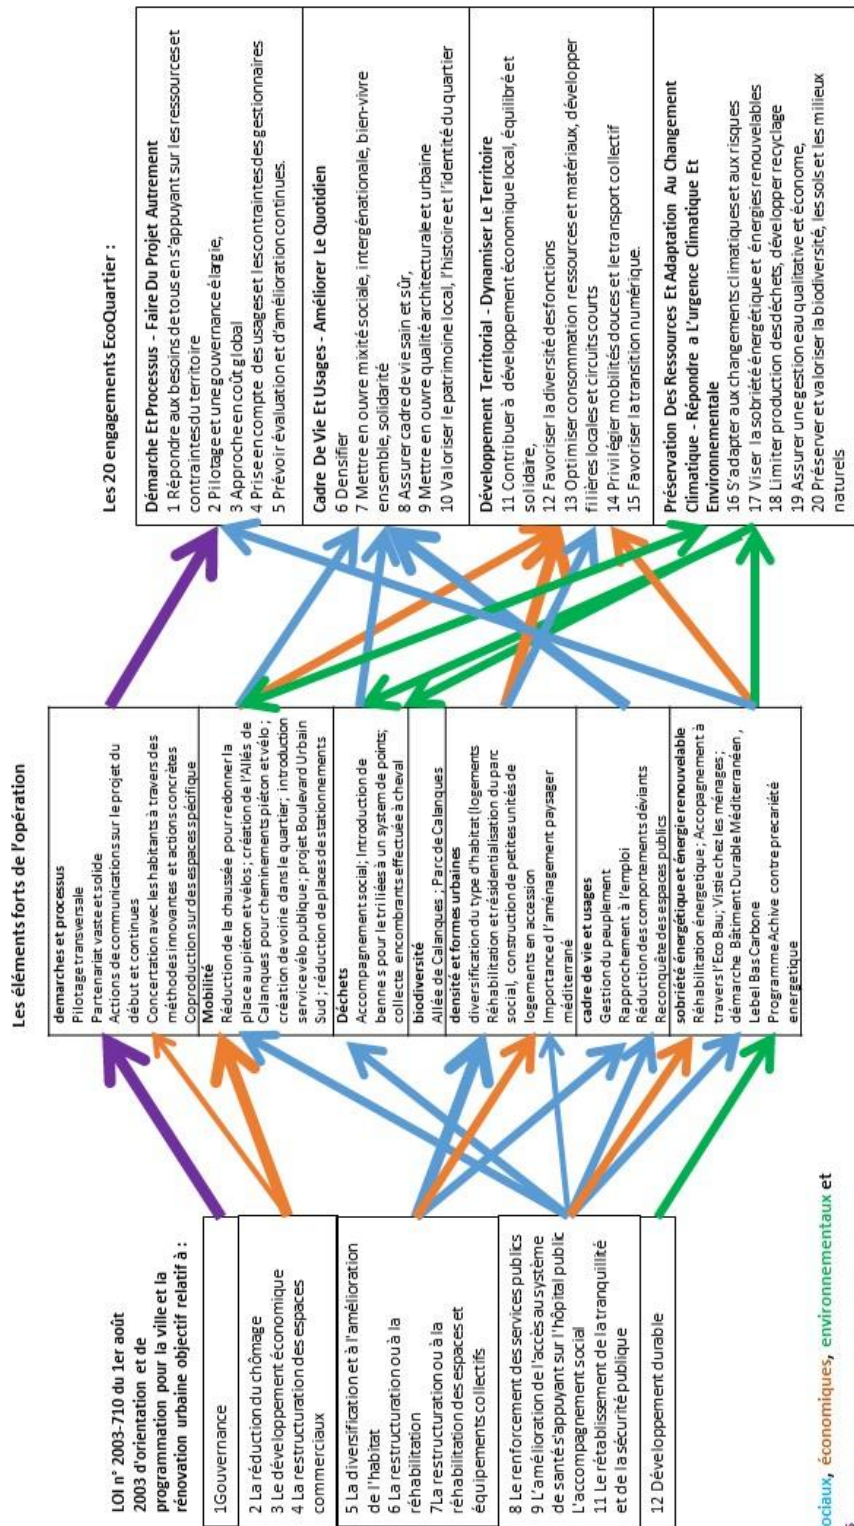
LOI n° 2003-710 du 1er août 2003 d'orientation et de programmation pour la ville et la rénovation urbaine objectif relatif à :

1Gouvernance

2 La réduction du chômage
3 Le développement économique
4 La restructuration des espaces commerciaux

5 La diversification et à l'amélioration de l'habitat
6 La restructuration ou à la réhabilitation
7La restructuration ou à la réhabilitation des espaces et équipements collectifs

8 Le renforcement des services publics
9 L'amélioration de l'accès au système de santé s'appuyant sur l'hôpital public
L'accompagnement social
11 Le rétablissement de la tranquillité et de la sécurité publique

12 Développement durable

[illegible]ociaux, économiques, environnementaux et

Les éléments forts de l'opération

demarches et processus
Pilotage transversale
Partenariat vaste et solide
Actions de communications sur le projet du début et continues
Concertation avec les habitants à travers des méthodes innovantes et actions concrètes
Coproduction sur des espaces spécifique

Mobilité
Réduction de la chaussée pour redonner la place au piéton et vélos ; création de l'Allée de Calanques pour cheminements piéton et vélo ; création de voirie dans le quartier ; introduction service vélo publique ; projet Boulevard Urbain Sud ; réduction de places de stationnements

Déchets
Accompagnement social ; Introduction de benne s pour le tri liées à un system de points; collecte encombrants effectuée à cheval

biodiversité
Allée de Calanques ; Parc de Calanques

densité et formes urbaines
diversification du type d'habitat (logements Réhabilitation et résidentialisation du parc social, construction de petites unités de logements en accession
Importance de l'aménagement paysager méditerrané

cadre de vie et usages
Gestion du peuplement
Rapprochement à l'emploi
Réduction des comportements déviants
Reconquête des espaces publics

sobriété énergétique et énergie renouvelable
Réhabilitation énergétique ; Accompagnement à travers l'Eco Bau; Viste chez les ménages ; démarche Bâtiment Durable Méditerranéen ,
Lebel Bas Carbone
Programme Achive contre precarieté energetique

Les 20 engagements EcoQuartier :

Démarche Et Processus - Faire Du Projet Autrement
1 Répondre aux besoins de tous en s'appuyant sur les ressources et contraintes du territoire
2 Pilotage et une gouvernance élargie,
3 Approche en coût global
4 Prise en compte des usages et les contraintes des gestionnaires
5 Prévoir évaluation et d'amélioration continues.

Cadre De Vie Et Usages - Améliorer Le Quotidien
6 Densifier
7 Mettre en ouvre mixité sociale, intergénationale, bien-vivre ensemble, solidarité
8 Assurer cadre de vie sain et sûr,
9 Mettre en ouvre qualité architecturale et urbaine
10 Valoriser le patrimoine local, l'histoire et l'identité du quartier

Développement Territorial - Dynamiser Le Territoire
11 Contribuer à développement économique local, équilibré et solidare,
12 Favoriser la diversité des fonctions
13 Optimiser consommation ressources et matériaux, développer filières locales et circuits courts
14 Privilégier mobilités douces et le transport collectif
15 Favoriser la transition numérique.

Préservation Des Ressources Et Adaptation Au Changement Climatique - Répondre à L'urgence Climatique Et Environnementale
16 S'adapter aux changements climatiques et aux risques
17 Viser la sobriété énergétique et énergies renouvelables
18 Limiter production des déchets, développer recyclage
19 Assurer une gestion eau qualitative et économe,
20 Préserver et valoriser la biodiversité, les sols et les milieux naturels